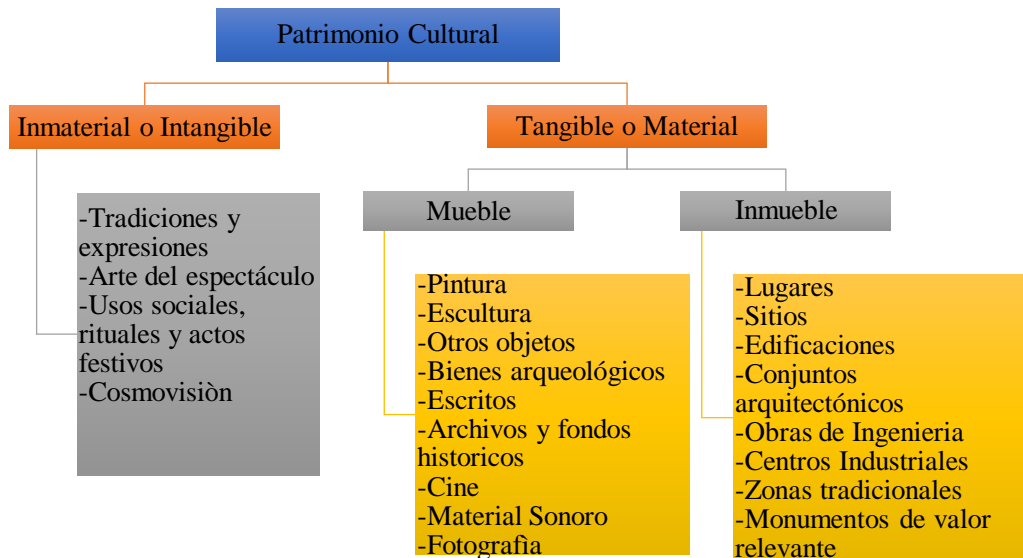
Patrimonio Cultural

Inmaterial o Intangible

-Tradiciones y expresiones
-Arte del espectáculo
-Usos sociales, rituales y actos festivos
-Cosmovisiòn

Tangible o Material

Mueble

-Pintura
-Escultura
-Otros objetos
-Bienes arqueológicos
-Escritos
-Archivos y fondos historicos
-Cine
-Material Sonoro
-Fotografia

Inmueble

-Lugares
-Sitios
-Edificaciones
-Conjuntos arquitectónicos
-Obras de Ingenieria
-Centros Industriales
-Zonas tradicionales
-Monumentos de valor relevante